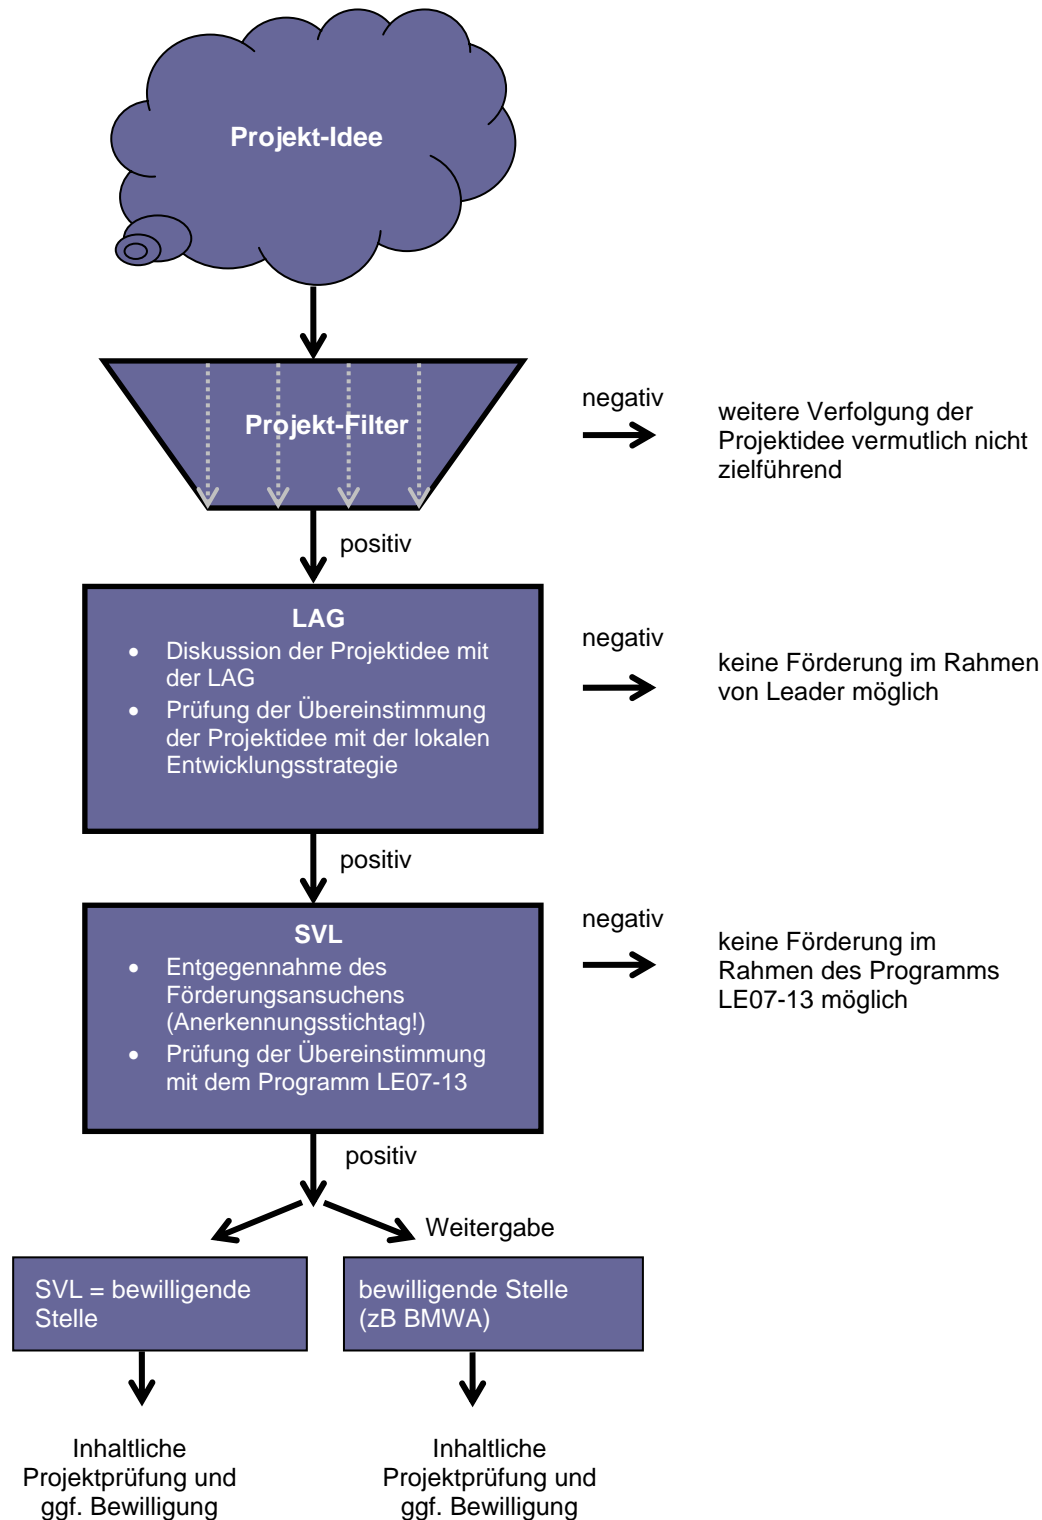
Projekt-Idee

Projekt-Filter

negativ

weitere Verfolgung der Projektidee vermutlich nicht zielführend

positiv

LAG
- Diskussion der Projektidee mit der LAG
- Prüfung der Übereinstimmung der Projektidee mit der lokalen Entwicklungsstrategie

negativ

keine Förderung im Rahmen von Leader möglich

positiv

SVL
- Entgegennahme des Förderungsansuchens (Anerkennungsstichtag!)
- Prüfung der Übereinstimmung mit dem Programm LE07-13

negativ

keine Förderung im Rahmen des Programms LE07-13 möglich

positiv

Weitergabe

SVL = bewilligende Stelle

bewilligende Stelle (zB BMWA)

Inhaltliche Projektprüfung und ggf. Bewilligung

Inhaltliche Projektprüfung und ggf. Bewilligung